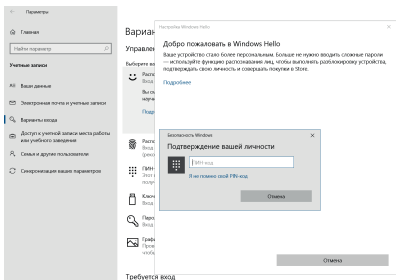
Параметры

Главная

Найти параметр

Учетные записи

Ваши данные

Электронная почта и учетные записи

Варианты входа

Доступ к учетной записи места работы или учебного заведения

Семья и другие пользователи

Синхронизация ваших параметров

Вариан

Управлен

Выберите в

Расп
Вход

Вы о
науч

Подр

Расп
Вход
(реко

Этот
(реко

Ключ
Вход

Перс
Вход

Граф
Пров
люб

Требуется вход

Настройка Windows Hello

Добро пожаловать в Windows Hello

Ваше устройство стало более персональным. Больше не нужно вводить сложные пароли — используйте функцию распознавания лиц, чтобы выполнять разблокировку устройства, подтверждать свою личность и совершать покупки в Store.

Подробнее

Безопасность Windows

Подтверждение вашей личности

ПИН-код

Я не помню свой ПИН-код

Отмена

Отмена